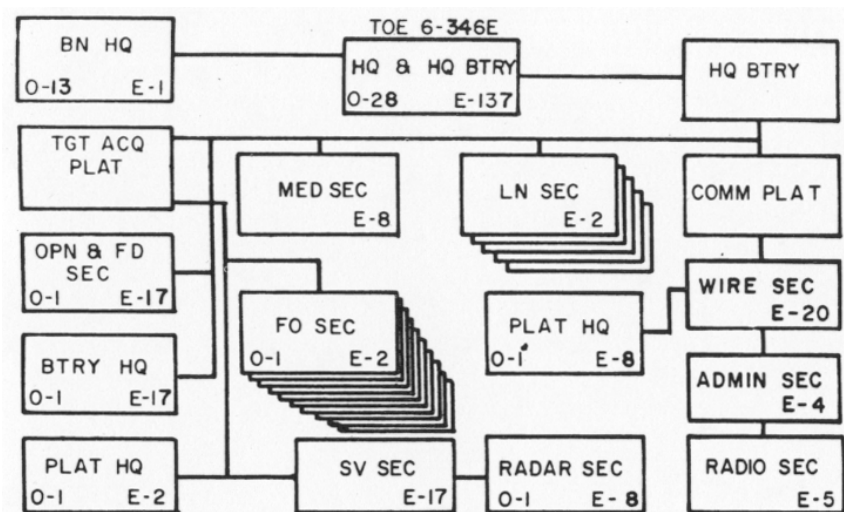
TOE 6-346E

BN HQ
O-13 E-1

HQ & HQ BTRY
O-28 E-137

HQ BTRY

TGT ACQ PLAT

MED SEC
E-8

LN SEC
E-2

COMM PLAT

OPN & FD SEC
O-1 E-17

WIRE SEC
E-20

FO SEC
O-1 E-2

PLAT HQ
O-1 E-8

BTRY HQ
O-1 E-17

ADMIN SEC
E-4

PLAT HQ
O-1 E-2

SV SEC
E-17

RADAR SEC
O-1 E-8

RADIO SEC
E-5